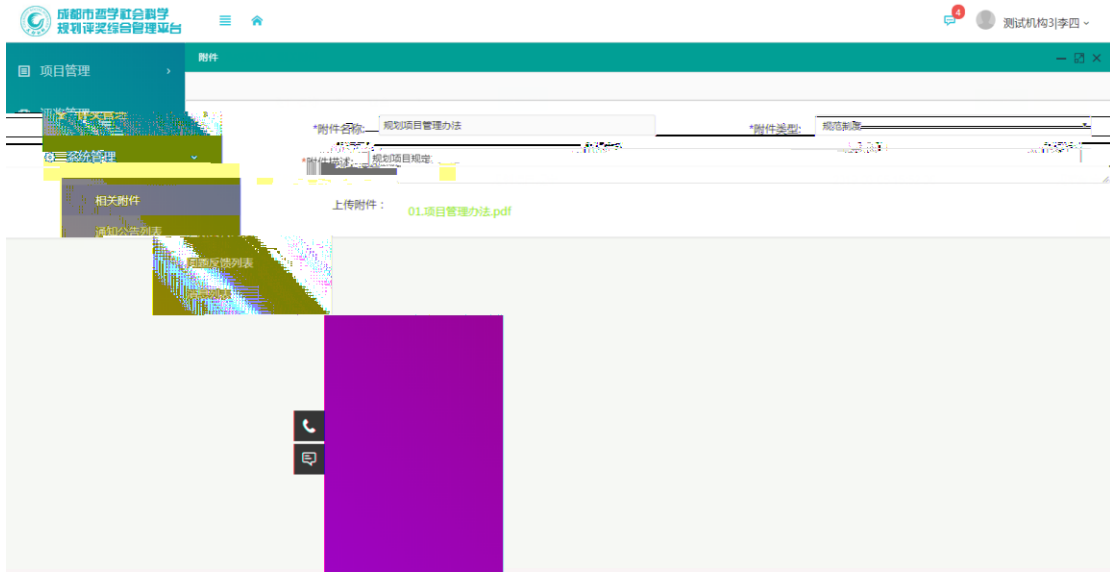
成都市哲学社会科学
规划评奖综合管理平台

4

测试机构3|李四

项目管理

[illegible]管理

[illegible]

系统管理

相关附件

通知公告列表

问题反馈列表

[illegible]

附件

*附件名称: 规划项目管理办法

*附件类型: 规范制度

*附件描述: 规划项目规定

上传附件: 01.项目管理办法.pdf